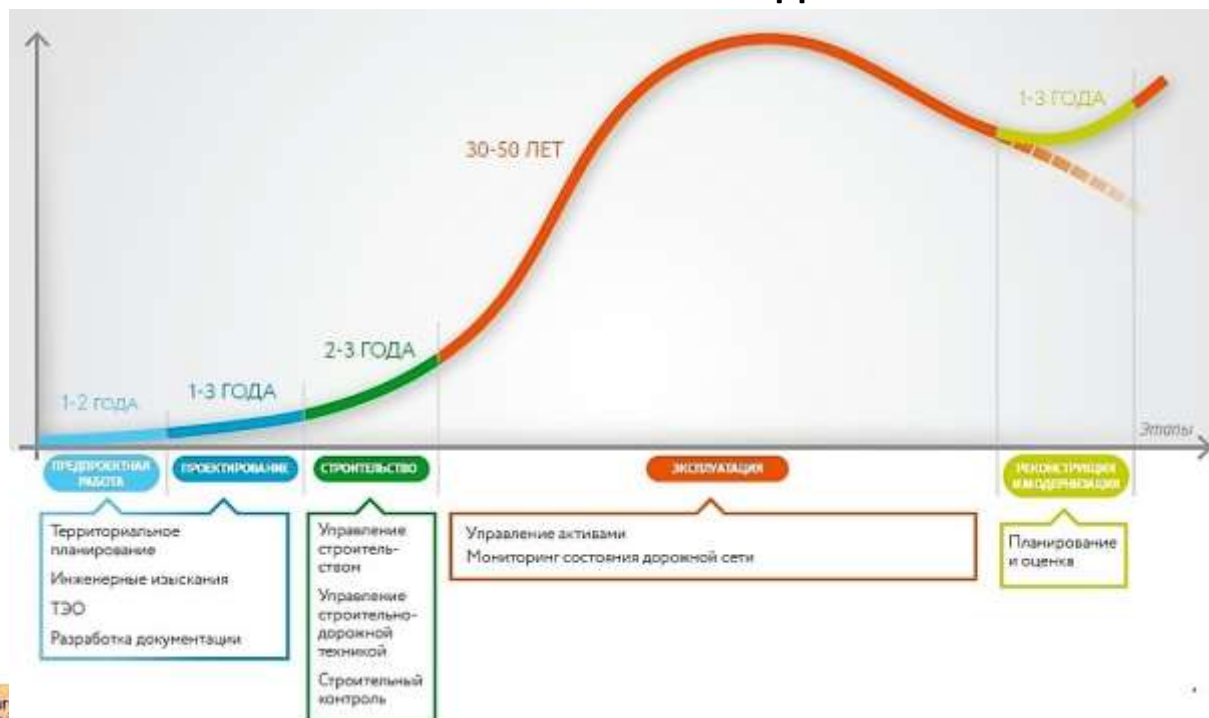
1-3 ГОДА

30-50 ЛЕТ

2-3 ГОДА

1-2 ГОДА

1-3 ГОДА

Этапы

ПРЕДПРОЕКТНАЯ РАБОТА

ПРОЕКТИРОВАНИЕ

СТРОИТЕЛЬСТВО

ЭКСПЛУАТАЦИЯ

РЕКОНСТРУКЦИЯ И МОДЕРНИЗАЦИЯ

Территориальное планирование

Инженерные изыскания

ТЭО

Разработка документации

Управление строительством

Управление строительно-дорожной техникой

Строительный контроль

Управление активами

Мониторинг состояния дорожной сети

Планирование и оценка